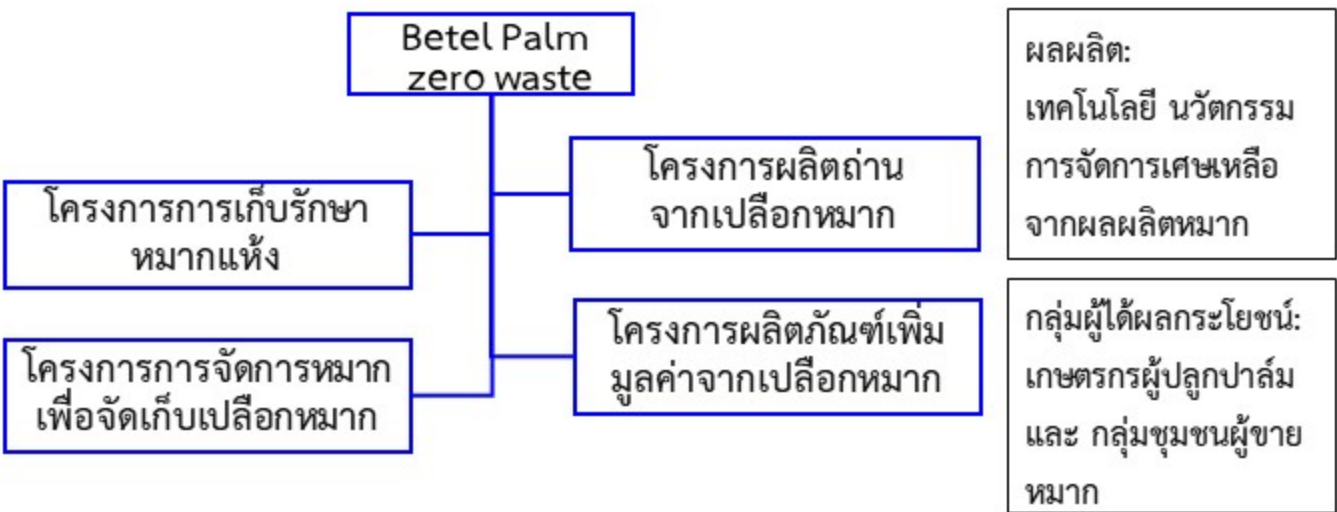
Betel Palm zero waste

โครงการการเก็บรักษาหมากแห้ง

โครงการการจัดการหมากเพื่อจัดเก็บเปลือกหมาก

โครงการผลิตถ่านจากเปลือกหมาก

โครงการผลิตภัณฑ์เพิ่มมูลค่าจากเปลือกหมาก

ผลผลิต:
เทคโนโลยี นวัตกรรม การจัดการเศษเหลือจากผลผลิตหมาก

กลุ่มผู้ได้ผลกระโยชน์:
เกษตรกรผู้ปลูกปาล์ม และ กลุ่มชุมชนผู้ขายหมาก